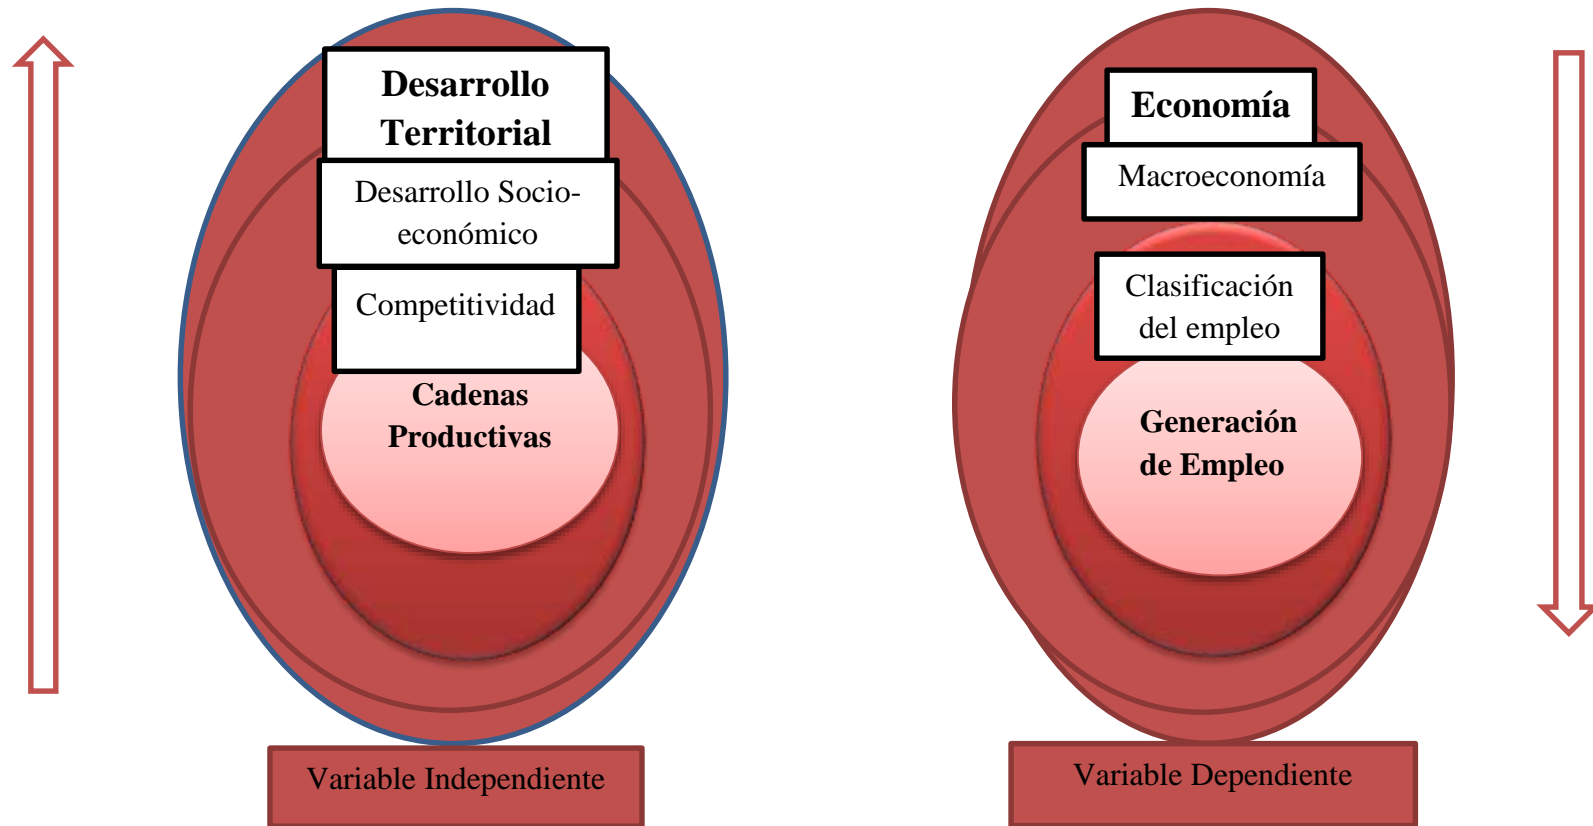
Desarrollo Territorial

Desarrollo Socio-económico

Competitividad

Cadenas Productivas

Variable Independiente

Economía

Macroeconomía

Clasificación del empleo

Generación de Empleo

Variable Dependiente